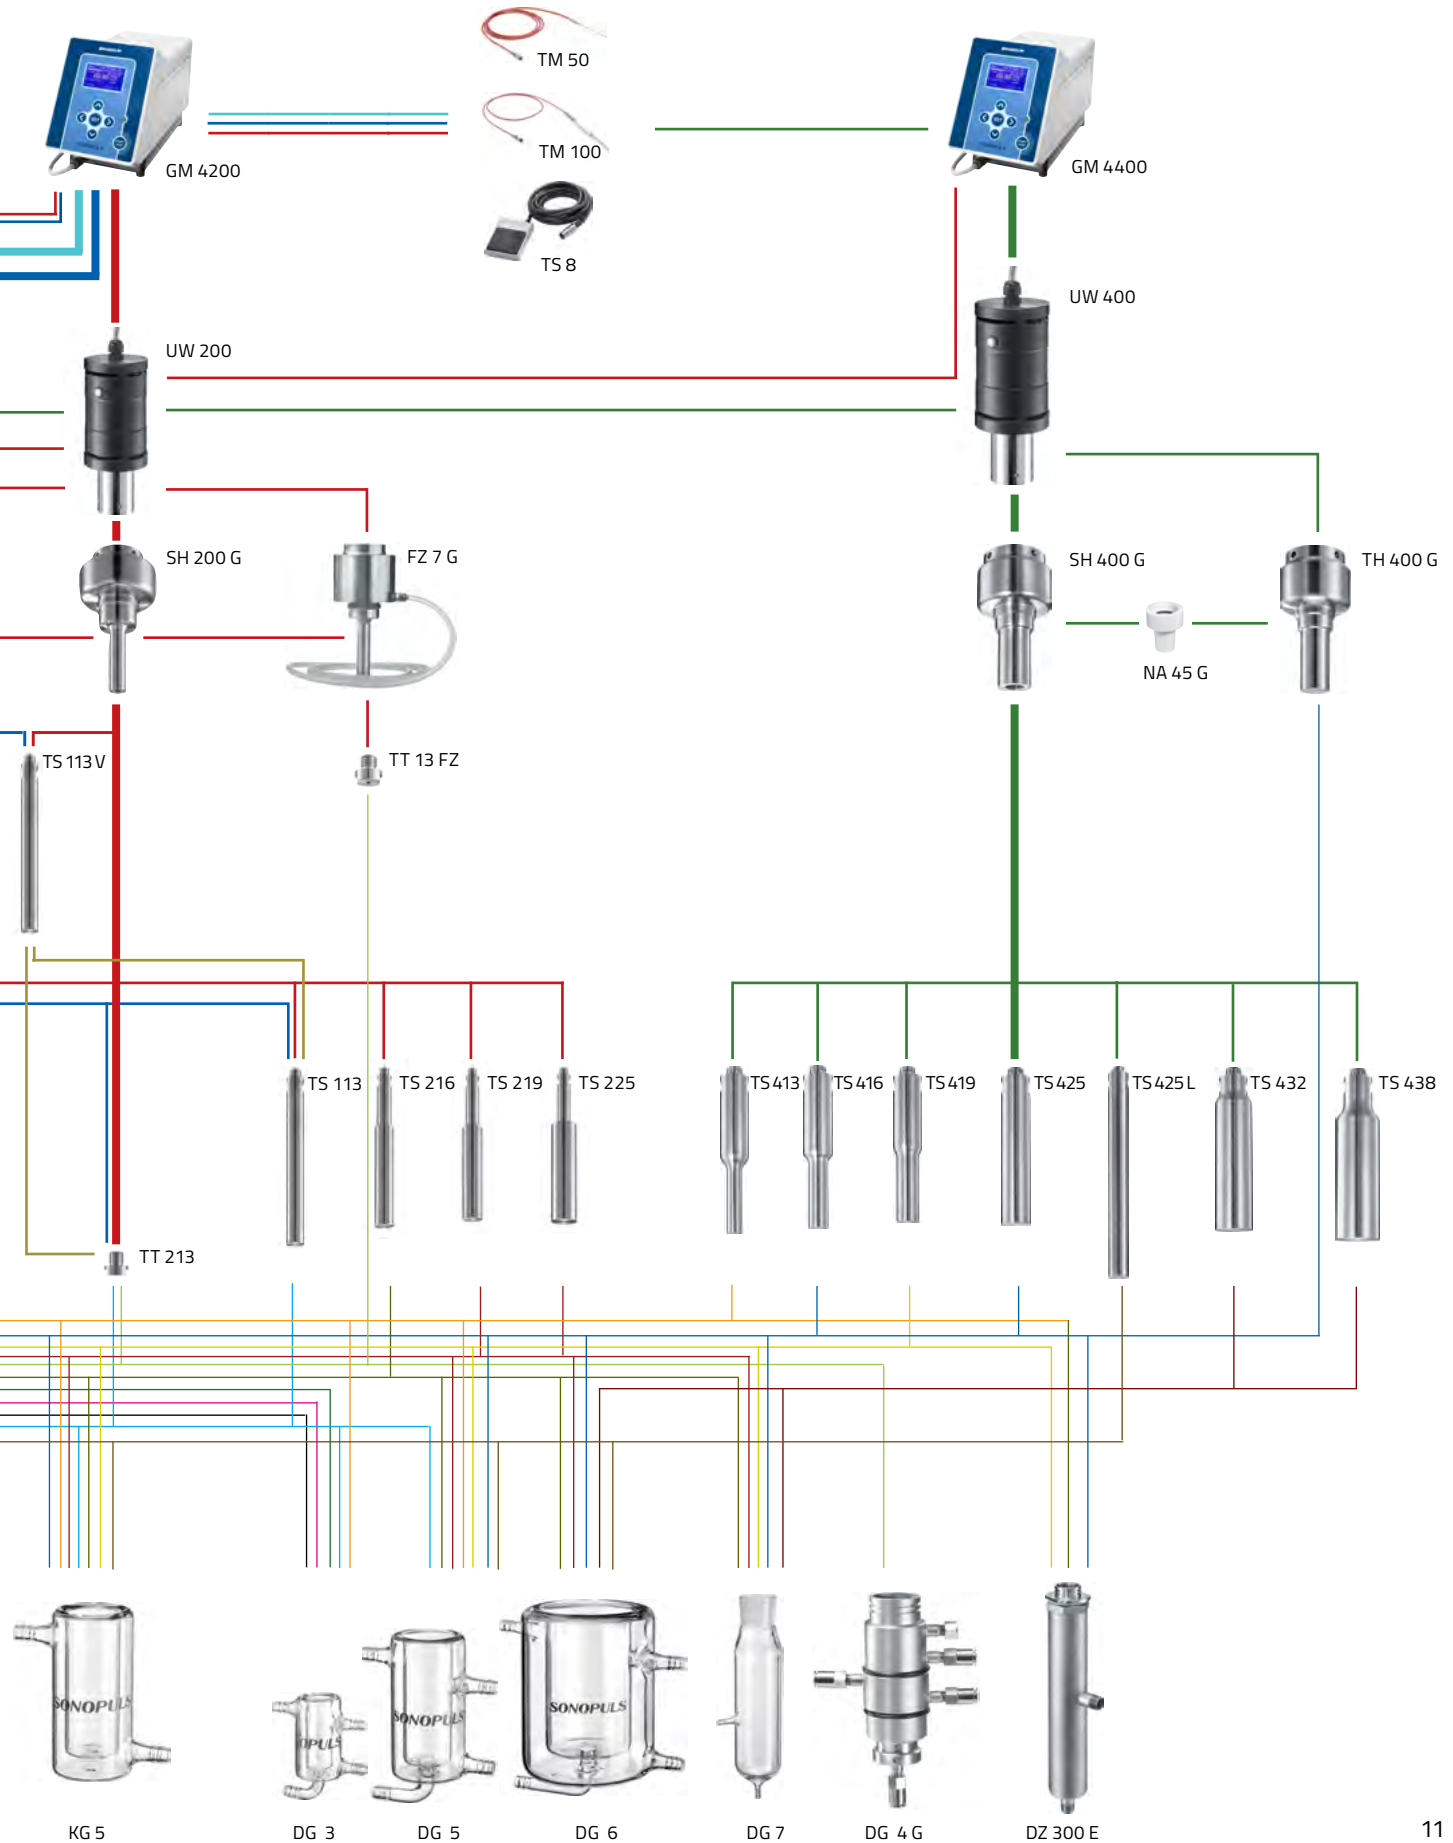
TM 50

TM 100

TS 8

GM 4200

GM 4400

UW 400

UW 200

SH 200 G

FZ 7 G

SH 400 G

TH 400 G

NA 45 G

TS 113 V

TT 13 FZ

TS 113

TS 216

TS 219

TS 225

TS 413

TS 416

TS 419

TS 425

TS 425 L

TS 432

TS 438

TT 213

SONOPULS

SONOPULS

SONOPULS

OPULS

KG 5

DG 3

DG 5

DG 6

DG 7

DG 4 G

DZ 300 E

11